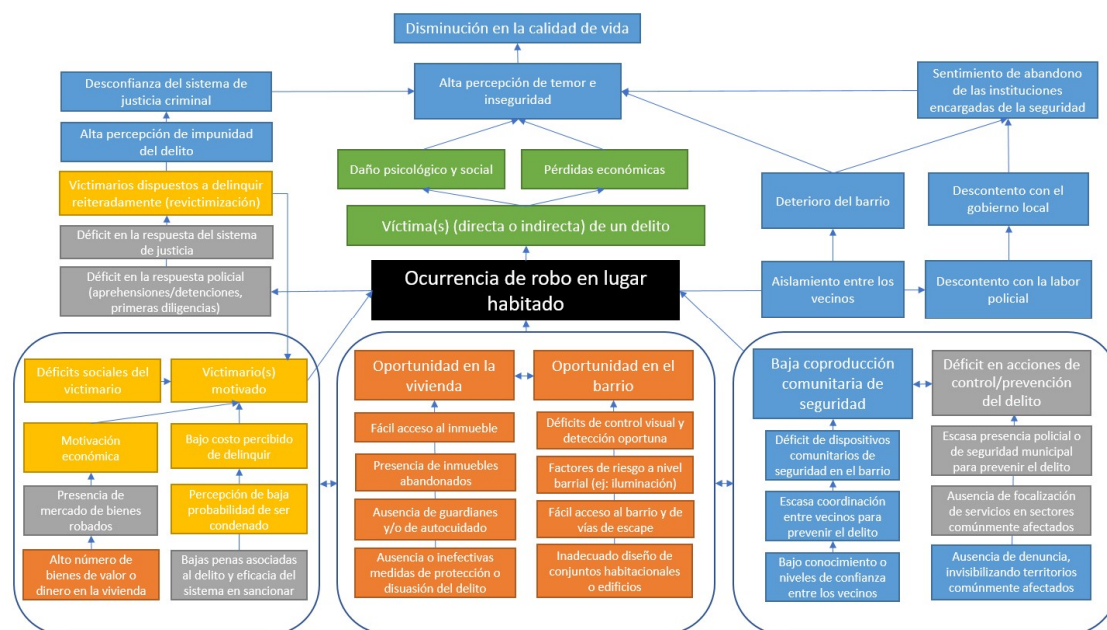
Disminución en la calidad de vida

Desconfianza del sistema de justicia criminal

Alta percepción de temor e inseguridad

Sentimiento de abandono de las instituciones encargadas de la seguridad

Alta percepción de impunidad del delito

Daño psicológico y social

Pérdidas económicas

Victimarios dispuestos a delinquir reiteradamente (revictimización)

Víctima(s) (directa o indirecta) de un delito

Deterioro del barrio

Descontento con el gobierno local

Déficit en la respuesta del sistema de justicia

Déficit en la respuesta policial (aprehensiones/detenciones, primeras diligencias)

Ocurrencia de robo en lugar habitado

Aislamiento entre los vecinos

Descontento con la labor policial

Déficits sociales del victimario

Victimario(s) motivado

Motivación económica

Bajo costo percibido de delinquir

Presencia de mercado de bienes robados

Percepción de baja probabilidad de ser condenado

Alto número de bienes de valor o dinero en la vivienda

Bajas penas asociadas al delito y eficacia del sistema en sancionar

Oportunidad en la vivienda

Fácil acceso al inmueble

Presencia de inmuebles abandonados

Ausencia de guardianes y/o de autocuidado

Ausencia o inefectivas medidas de protección o disuasión del delito

Oportunidad en el barrio

Déficits de control visual y detección oportuna

Factores de riesgo a nivel barrial (ej: iluminación)

Fácil acceso al barrio y de vías de escape

Inadecuado diseño de conjuntos habitacionales o edificios

Baja coproducción comunitaria de seguridad

Déficit de dispositivos comunitarios de seguridad en el barrio

Escasa coordinación entre vecinos para prevenir el delito

Bajo conocimiento o niveles de confianza entre los vecinos

Déficit en acciones de control/prevención del delito

Escasa presencia policial o de seguridad municipal para prevenir el delito

Ausencia de focalización de servicios en sectores comúnmente afectados

Ausencia de denuncia, invisibilizando territorios comúnmente afectados